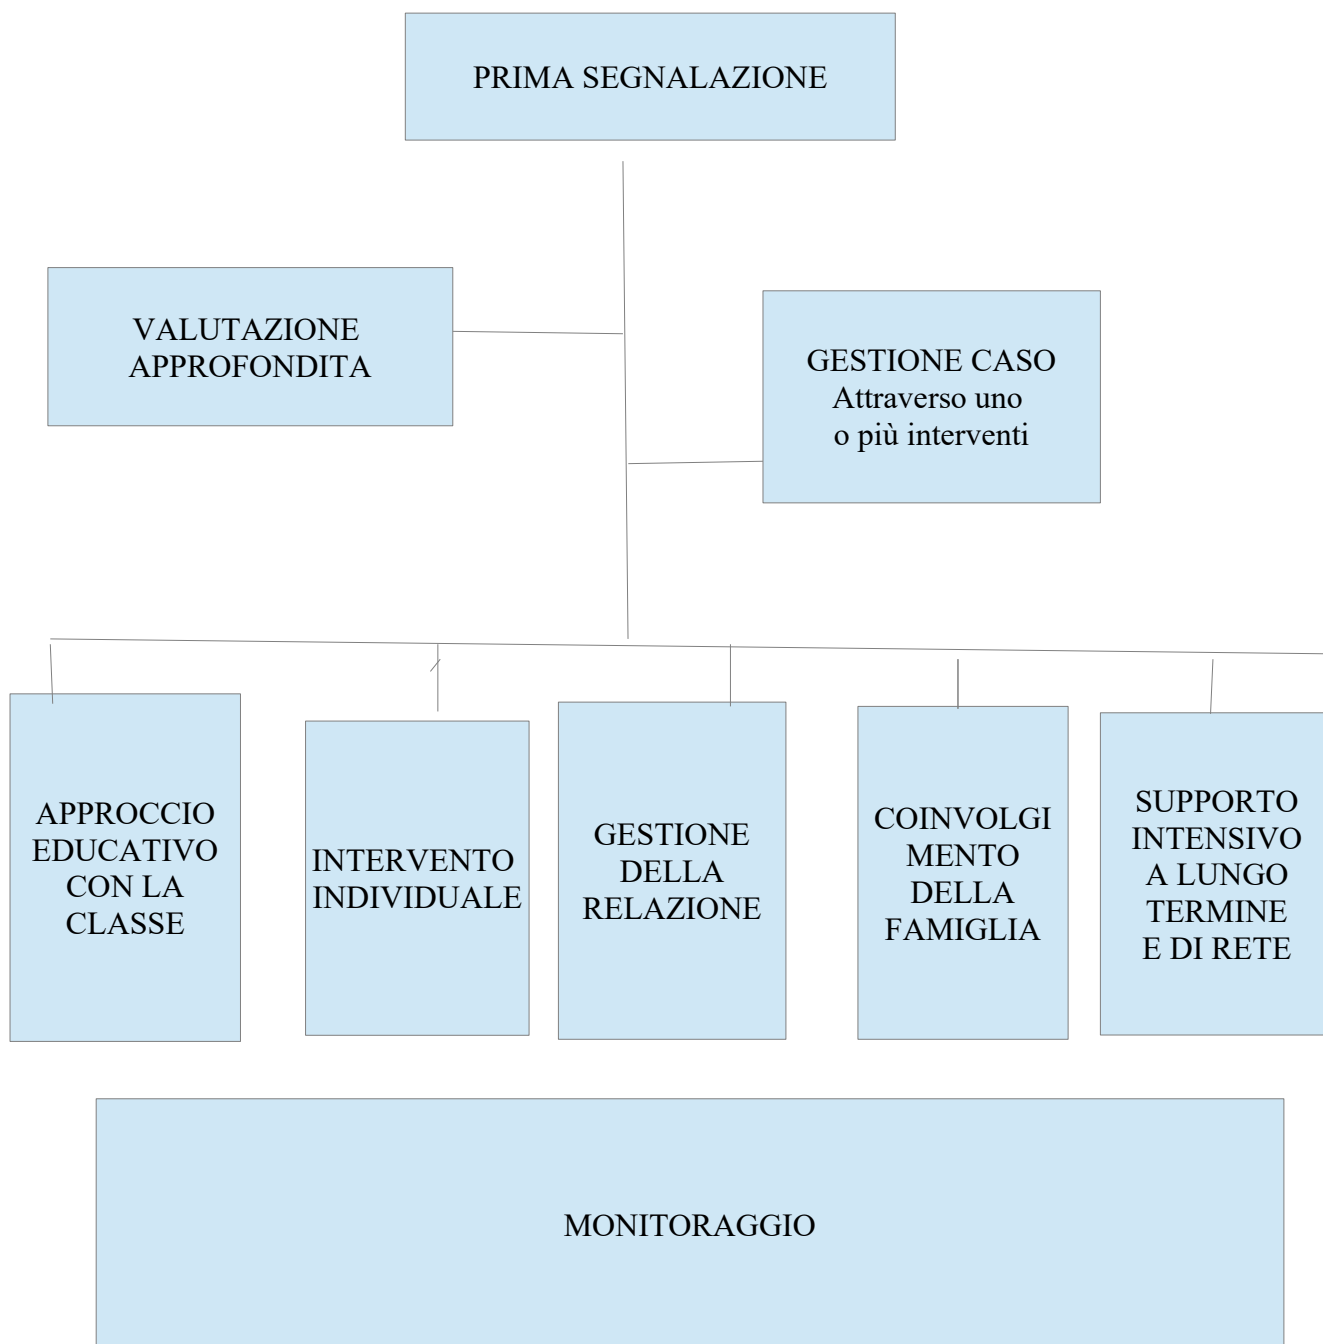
PRIMA SEGNALAZIONE

VALUTAZIONE APPROFONDITA

GESTIONE CASO
Attraverso uno
o più interventi

APPROCCIO EDUCATIVO CON LA CLASSE

INTERVENTO INDIVIDUALE

GESTIONE DELLA RELAZIONE

COINVOLGI MENTO DELLA FAMIGLIA

SUPPORTO INTENSIVO A LUNGO TERMINE E DI RETE

MONITORAGGIO